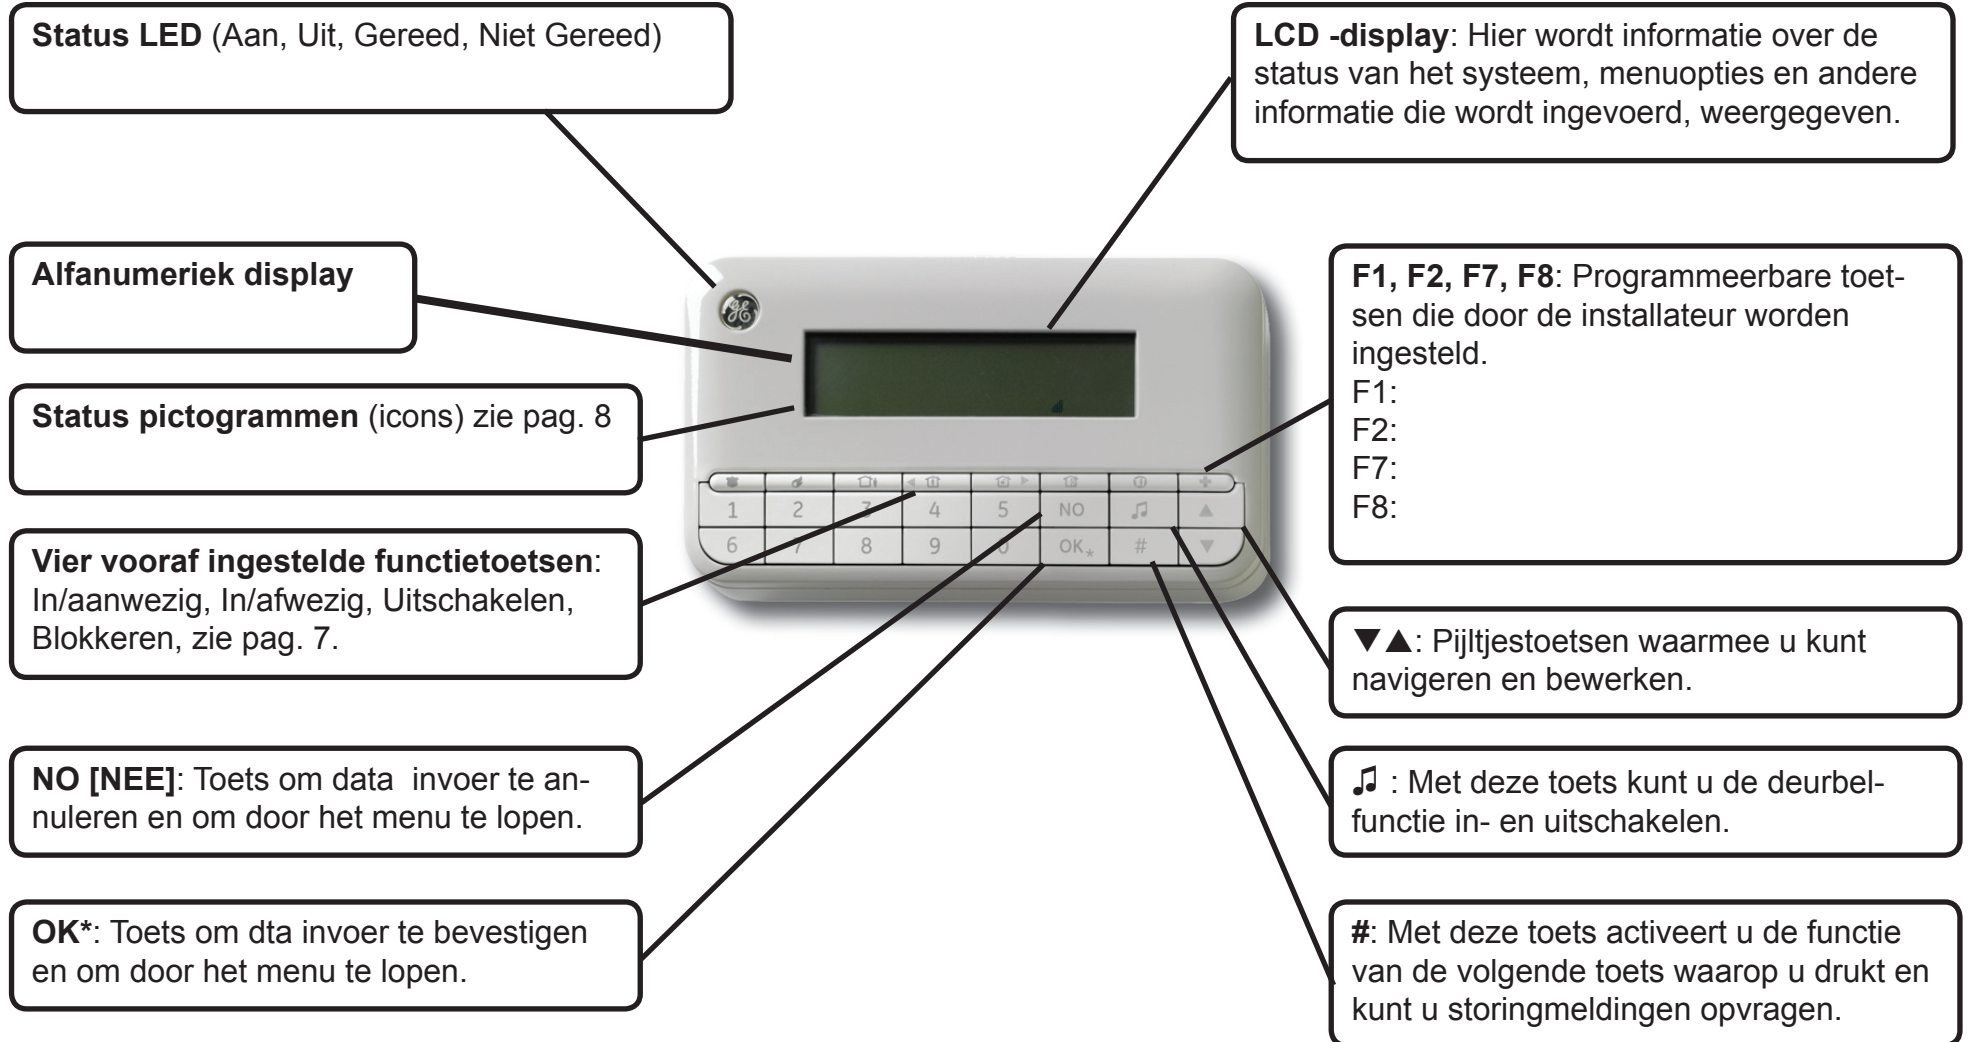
**Status LED** (Aan, Uit, Gereed, Niet Gereed)

**Alfanumeriek display**

**Status pictogrammen** (icons) zie pag. 8

**Vier vooraf ingestelde functietoetsen**: In/aanwezig, In/afwezig, Uitschakelen, Blokkeren, zie pag. 7.

**NO [NEE]**: Toets om data invoer te annuleren en om door het menu te lopen.

**OK***: Toets om dta invoer te bevestigen en om door het menu te lopen.

**LCD -display**: Hier wordt informatie over de status van het systeem, menuopties en andere informatie die wordt ingevoerd, weergegeven.

**F1, F2, F7, F8**: Programmeerbare toetsen die door de installateur worden ingesteld.
F1:
F2:
F7:
F8:

▼▲: Pijltjestoetsen waarmee u kunt navigeren en bewerken.

♫ : Met deze toets kunt u de deurbelfunctie in- en uitschakelen.

**#**: Met deze toets activeert u de functie van de volgende toets waarop u drukt en kunt u storingmeldingen opvragen.

1 2 3 4 5 NO ♫ ▲
6 7 8 9 0 OK* # ▼